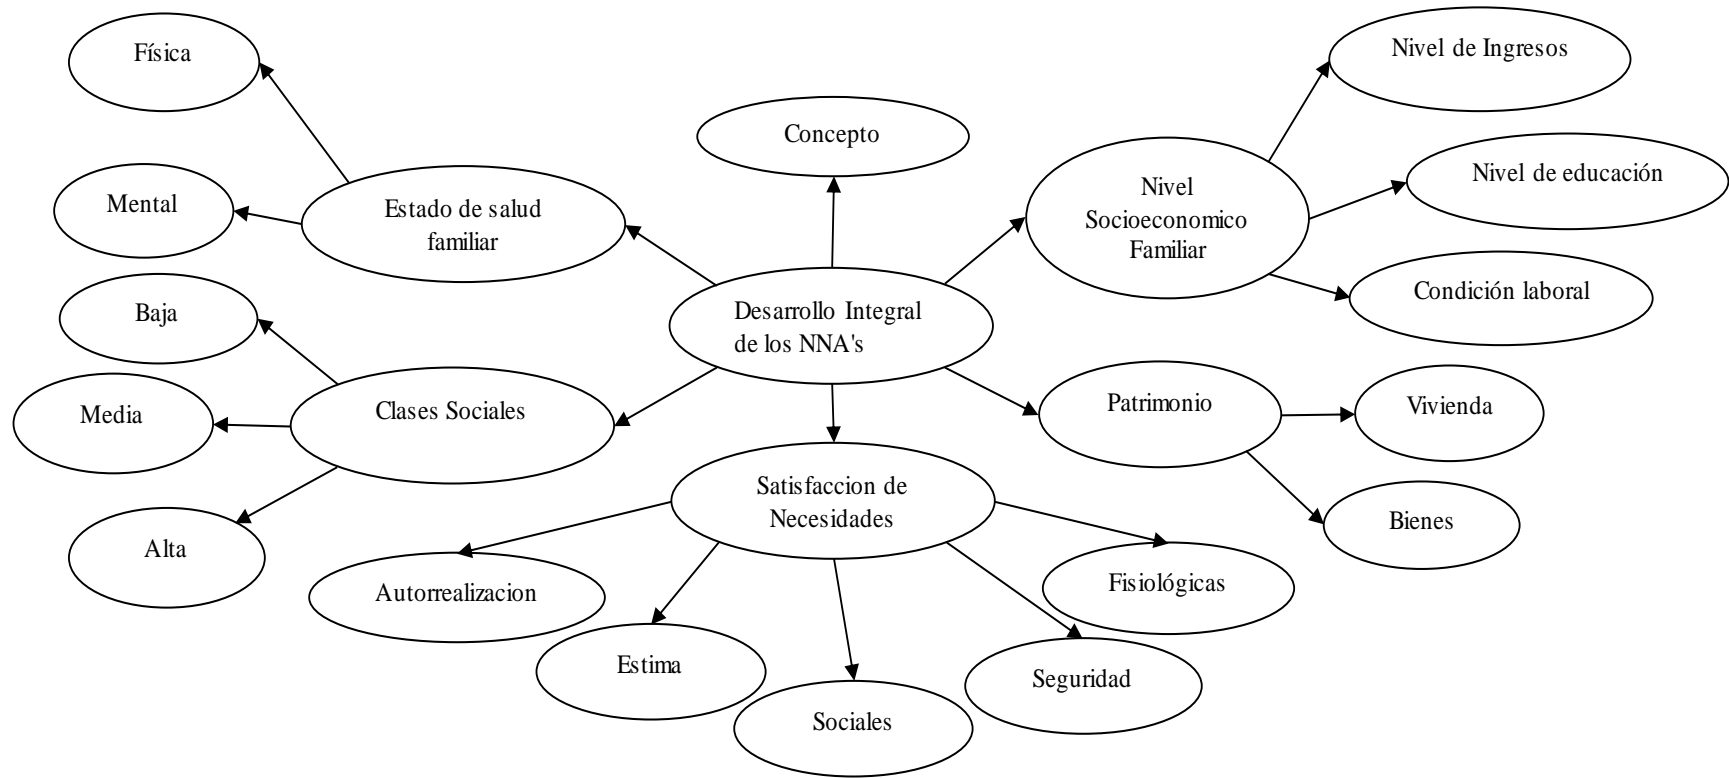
Desarrollo Integral de los NNA's

Concepto

Estado de salud familiar

Física

Mental

Clases Sociales

Baja

Media

Alta

Nivel Socioeconomico Familiar

Nivel de Ingresos

Nivel de educación

Condición laboral

Patrimonio

Vivienda

Bienes

Satisfaccion de Necesidades

Autorrealizacion

Estima

Sociales

Seguridad

Fisiológicas